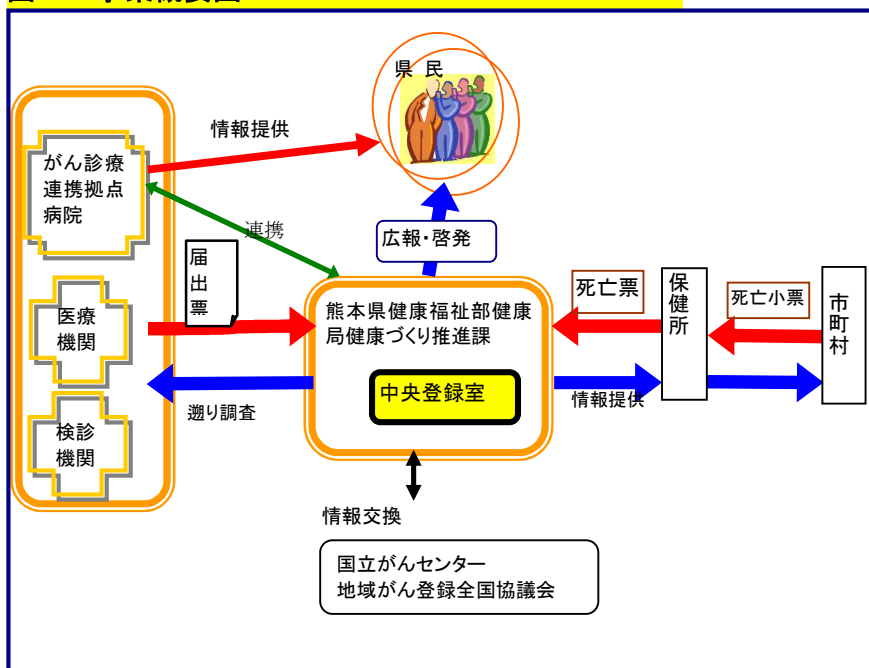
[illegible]

県民

情報提供

がん診療連携拠点病院

連携

届出票

広報・啓発

医療機関

熊本県健康福祉部健康局健康づくり推進課

中央登録室

死亡票

保健所

死亡小票

市町村

遡り調査

情報提供

検診機関

情報交換

国立がんセンター
地域がん登録全国協議会